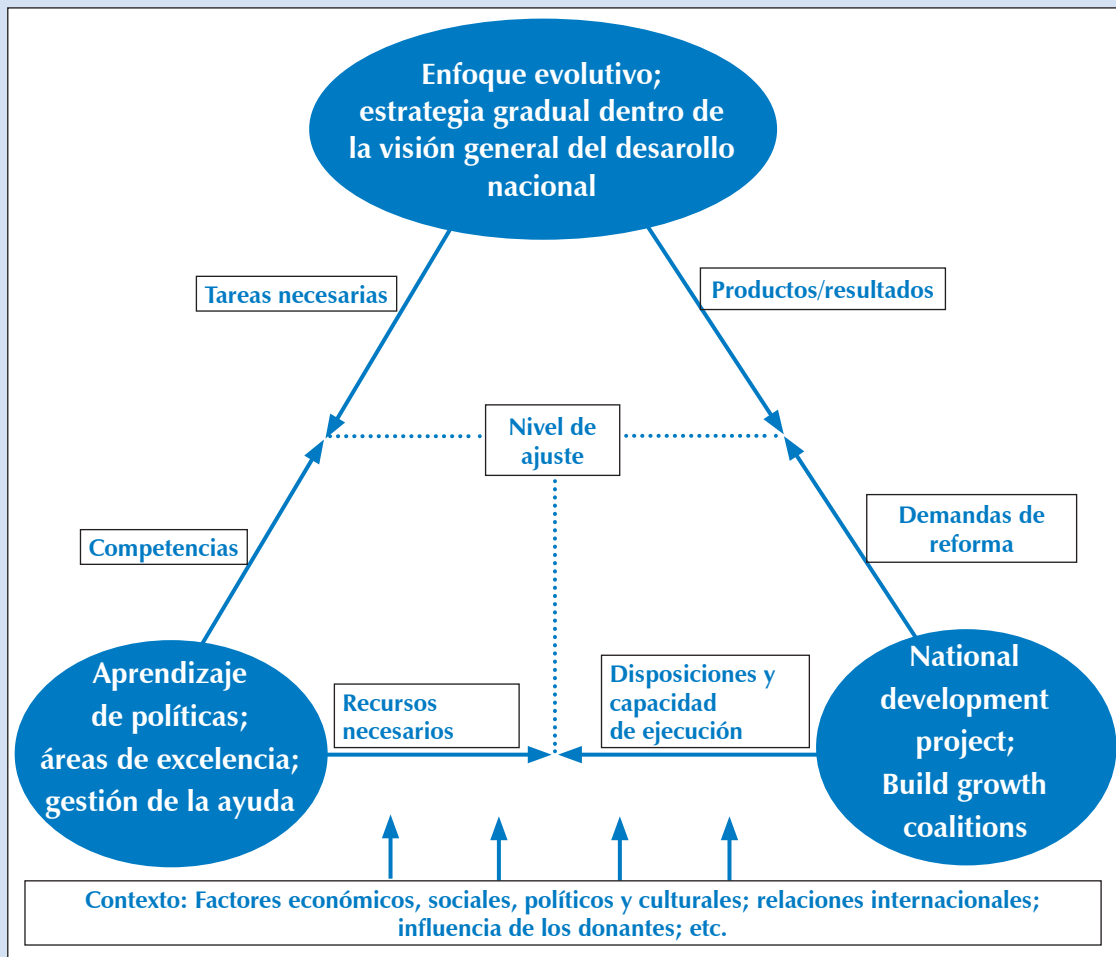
Enfoque evolutivo; estrategia gradual dentro de la visión general del desarollo nacional

Tareas necesarias

Productos/resultados

Nivel de ajuste

Competencias

Demandas de reforma

Aprendizaje de políticas; áreas de excelencia; gestión de la ayuda

Recursos necesarios

Disposiciones y capacidad de ejecución

National development project; Build growth coalitions

Contexto: Factores económicos, sociales, políticos y culturales; relaciones internacionales; influencia de los donantes; etc.